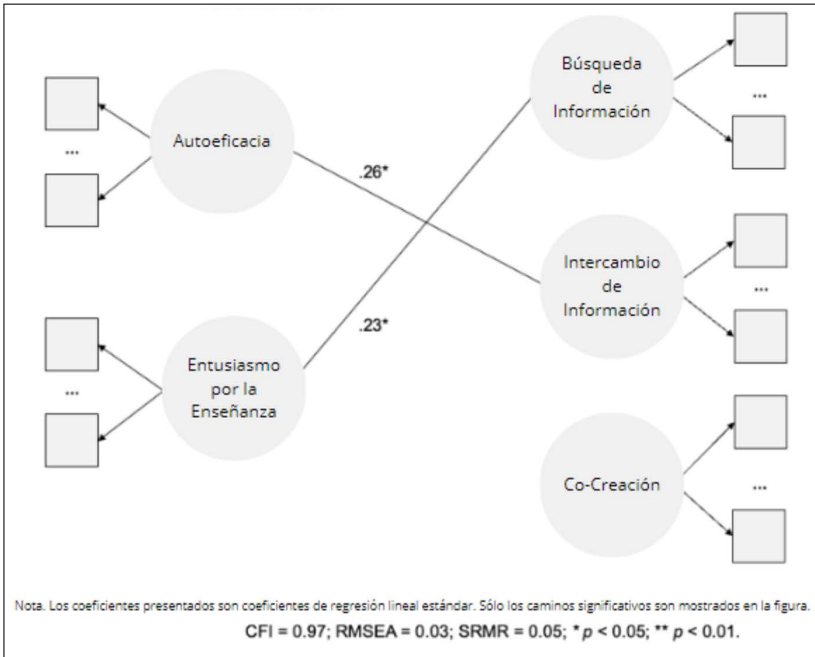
Autoeficacia

...

Entusiasmo por la Enseñanza

...

.26*

.23*

Búsqueda de Información

...

Intercambio de Información

...

Co-Creación

...

Nota. Los coeficientes presentados son coeficientes de regresión lineal estándar. Sólo los caminos significativos son mostrados en la figura.

CFI = 0.97; RMSEA = 0.03; SRMR = 0.05; * $p$ < 0.05; ** $p$ < 0.01.